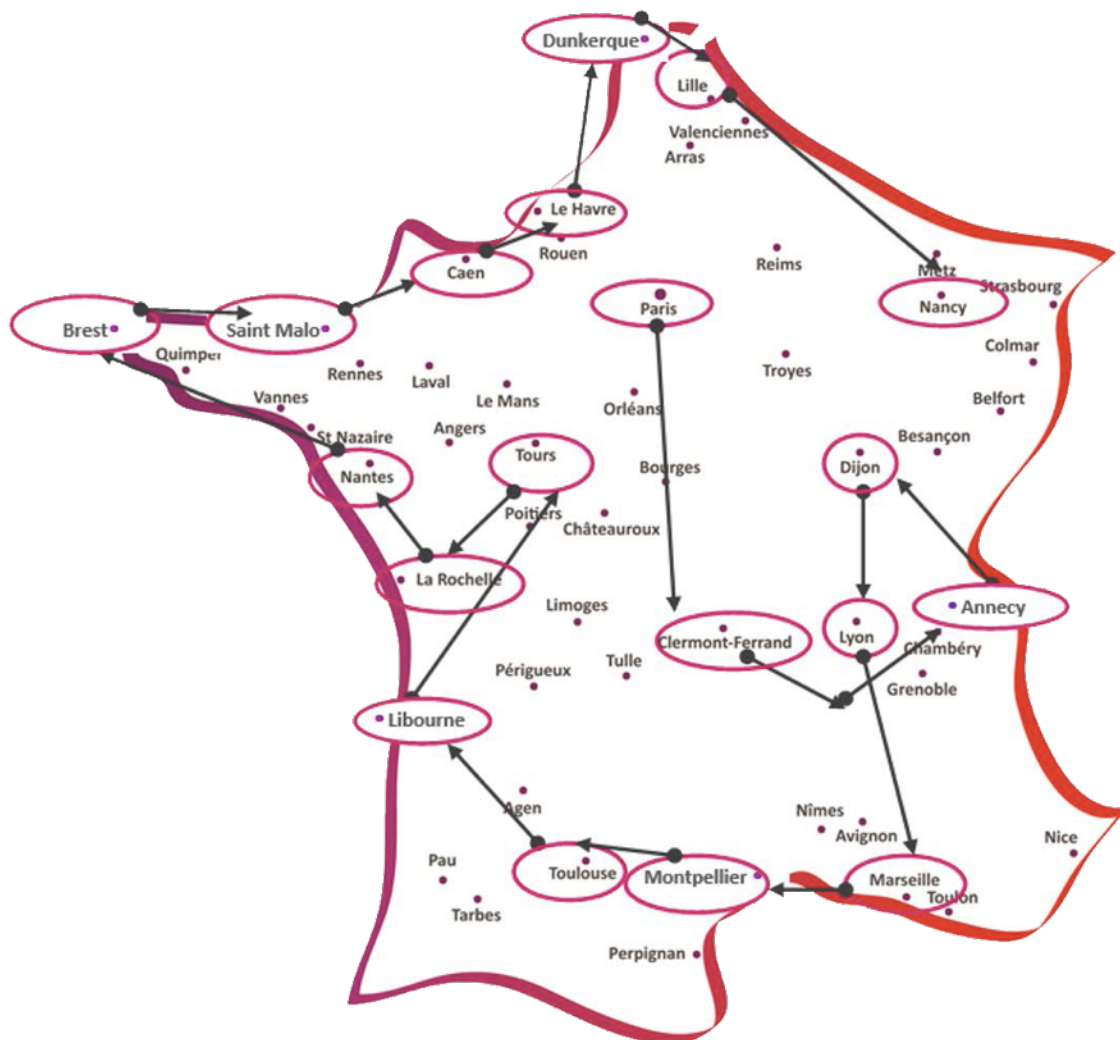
Dunkerque
Lille
Valenciennes
Arras
Le Havre
Rouen
Caen
Reims
Metz
Strasbourg
Nancy
Paris
Brest
Saint Malo
Quimper
Rennes
Laval
Le Mans
Orléans
Troyes
Colmar
Belfort
Vannes
St Nazaire
Angers
Besançon
Nantes
Tours
Bourges
Dijon
Poitiers
Châteauroux
La Rochelle
Limoges
Annecy
Clermont-Ferrand
Lyon
Chambéry
Périgueux
Tulle
Grenoble
Libourne
Agen
Nîmes
Avignon
Nice
Pau
Toulouse
Montpellier
Marseille
Toulon
Tarbes
Perpignan